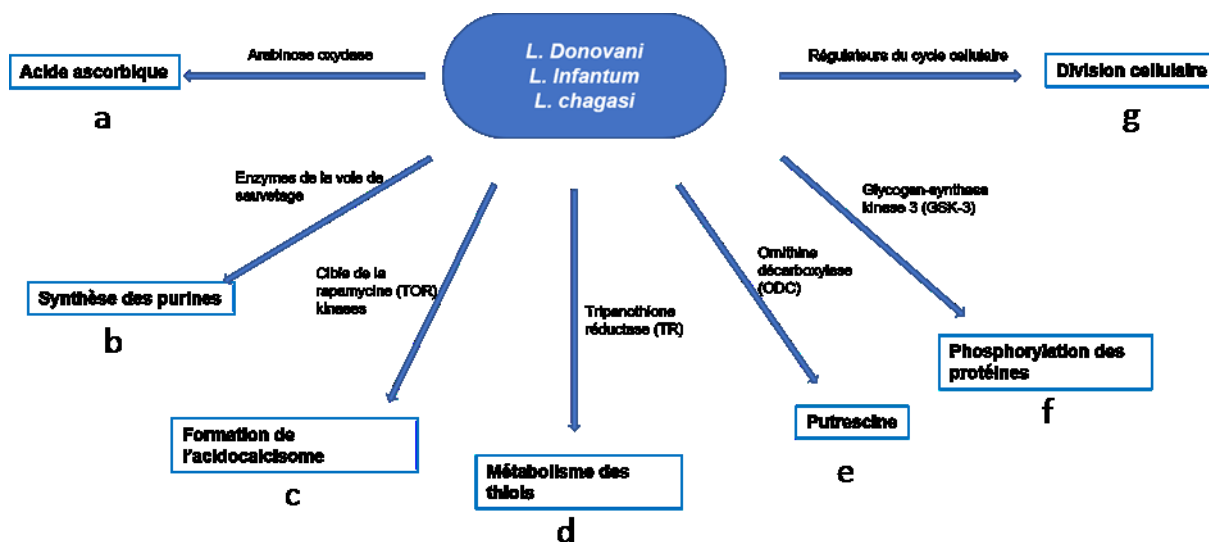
L. Donovani
L. Infantum
L. chagasi

Arabinose oxydase

Acide ascorbique

a

Régulateurs du cycle cellulaire

Division cellulaire

g

Enzymes de la voie de sauvetage

Synthèse des purines

b

Cible de la rapamycine (TOR) kinases

Formation de l'acidocalcisome

c

Tripanothione réductase (TR)

Métabolisme des thiols

d

Ornithine décarboxylase (ODC)

Putrescine

e

Glycogen-synthase kinase 3 (GSK-3)

Phosphorylation des protéines

f